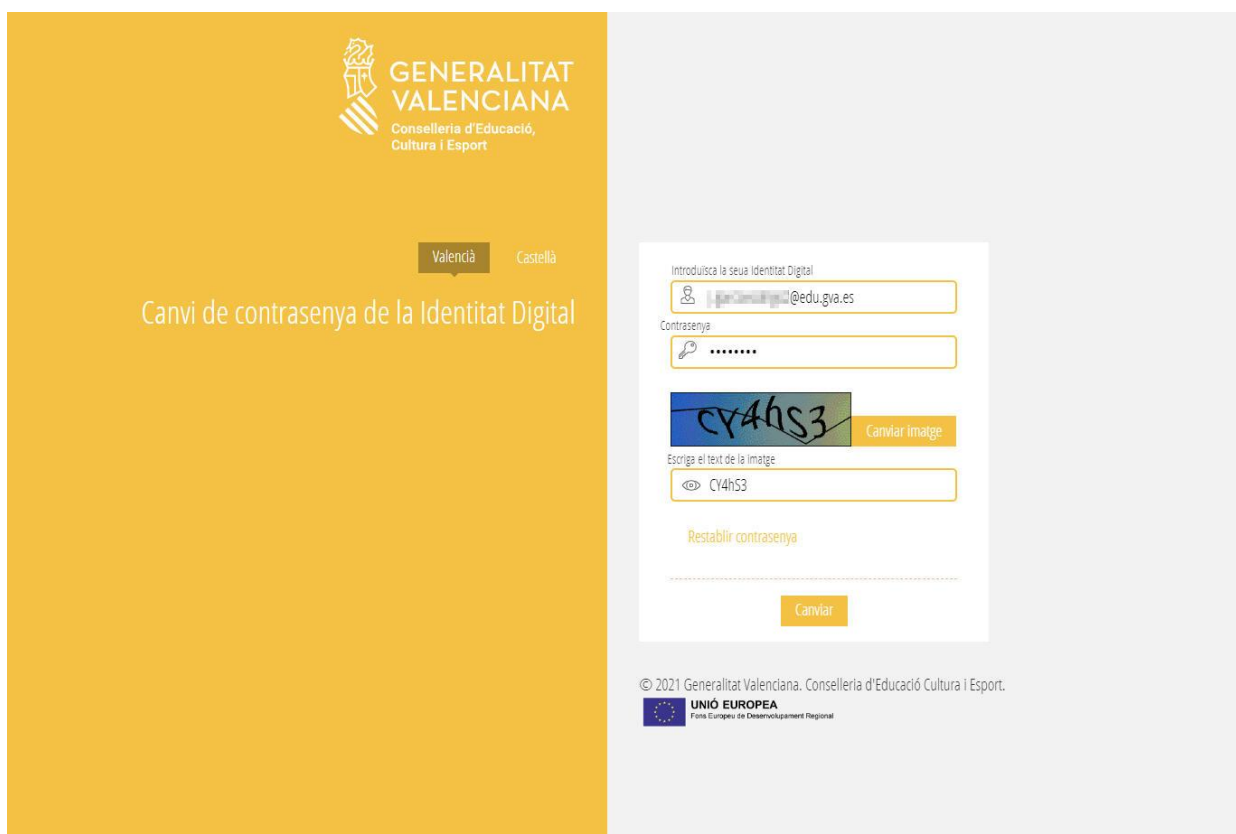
GENERALITAT VALENCIANA
Conselleria d'Educació, Cultura i Esport

València Castellà

Canvi de contrasenya de la Identitat Digital

Introduïsca la seua Identitat Digital
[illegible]@edu.gva.es
Contrasenya
••••••••

CY4hS3
Canviar imatge
Escriga el text de la imatge
CY4hS3

Restablir contrasenya

Canviar

© 2021 Generalitat Valenciana. Conselleria d'Educació Cultura i Esport.
UNIÓ EUROPEA
Fons Europeu de Desenvolupament Regional